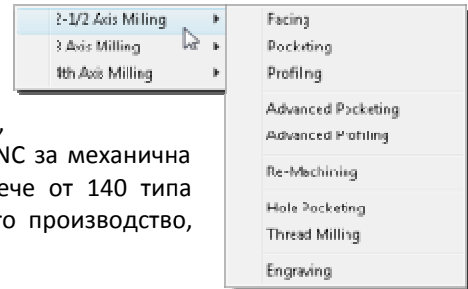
2-1/2 Axis Milling
3 Axis Milling
4th Axis Milling

Facing
Pocketing
Profilng
Advanced Pocketing
Advanced Profiling
Re-Machining
Hole Pocketing
Thread Milling
Engraving

,
NC за механична
ече от 140 типа
то производство,